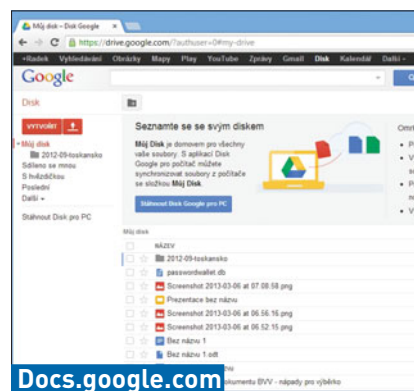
Můj disk – Disk Google

https://drive.google.com/?authuser=0#my-drive

+Radek Vyhledávání Obrázky Mapy Play YouTube Zprávy Gmail Disk Kalendář Další

Google

Disk

VYTVOŘIT

▾ Můj disk
2012-09-toskansko
Sdíleno se mnou
S hvězdičkou
Poslední
Další ▾

Stáhnout Disk pro PC

Seznamte se se svým diskem

Můj Disk je domovem pro všechny vaše soubory. S aplikací Disk Google pro počítač můžete synchronizovat soubory z počítače se složkou Můj Disk.

Stáhnout Disk Google pro PC

Otev

Můj disk

NÁZEV

2012-09-toskansko
passwordwallet.db
Screenshot 2013-03-06 at 07.08.58.png
Prezentace bez názvu
Screenshot 2013-03-06 at 06.56.16.png
Screenshot 2013-03-06 at 06.52.15.png
Bez názvu 1
Bez názvu 1.odt
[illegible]okumentu BVV - nápady pro výběrko

Docs.google.com